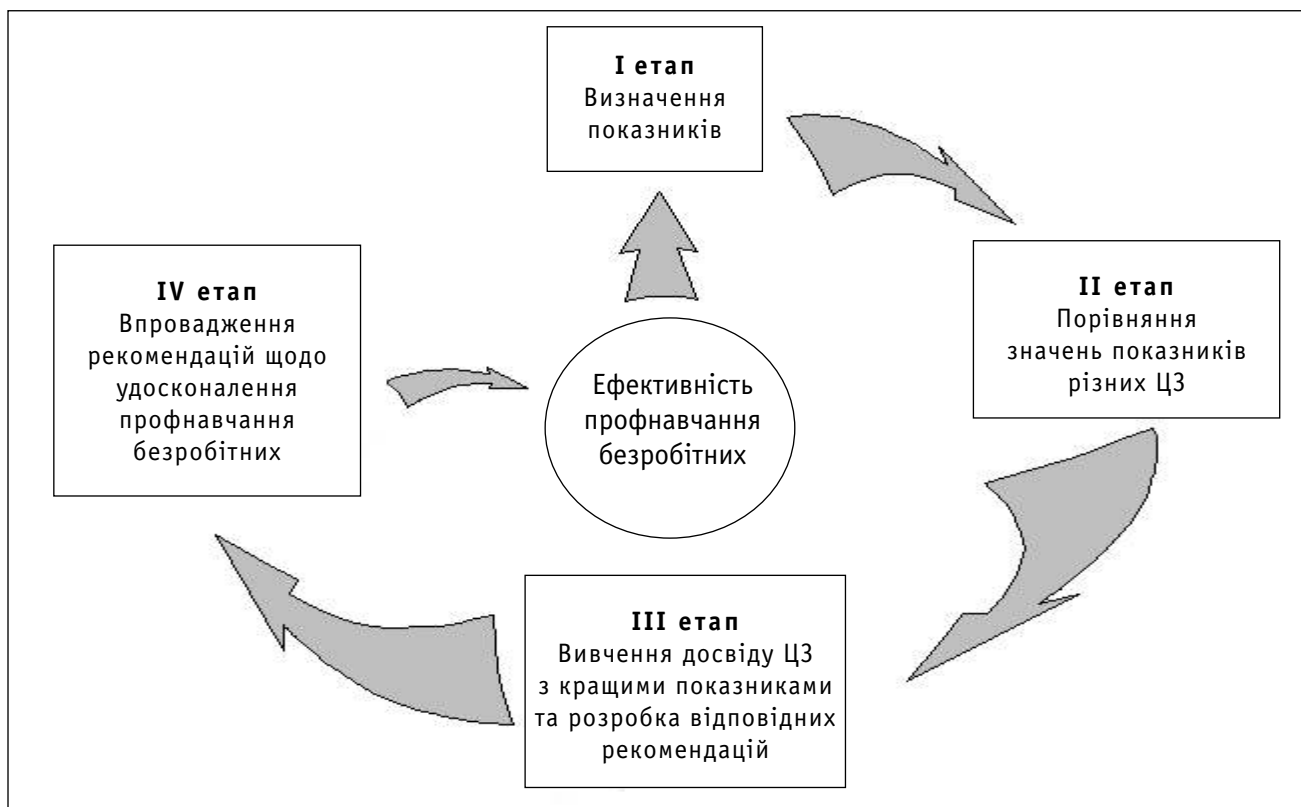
I етап
Визначення показників

II етап
Порівняння значень показників різних ЦЗ

Ефективність профнавчання безробітних

IV етап
Впровадження рекомендацій щодо удосконалення профнавчання безробітних

III етап
Вивчення досвіду ЦЗ з кращими показниками та розробка відповідних рекомендацій